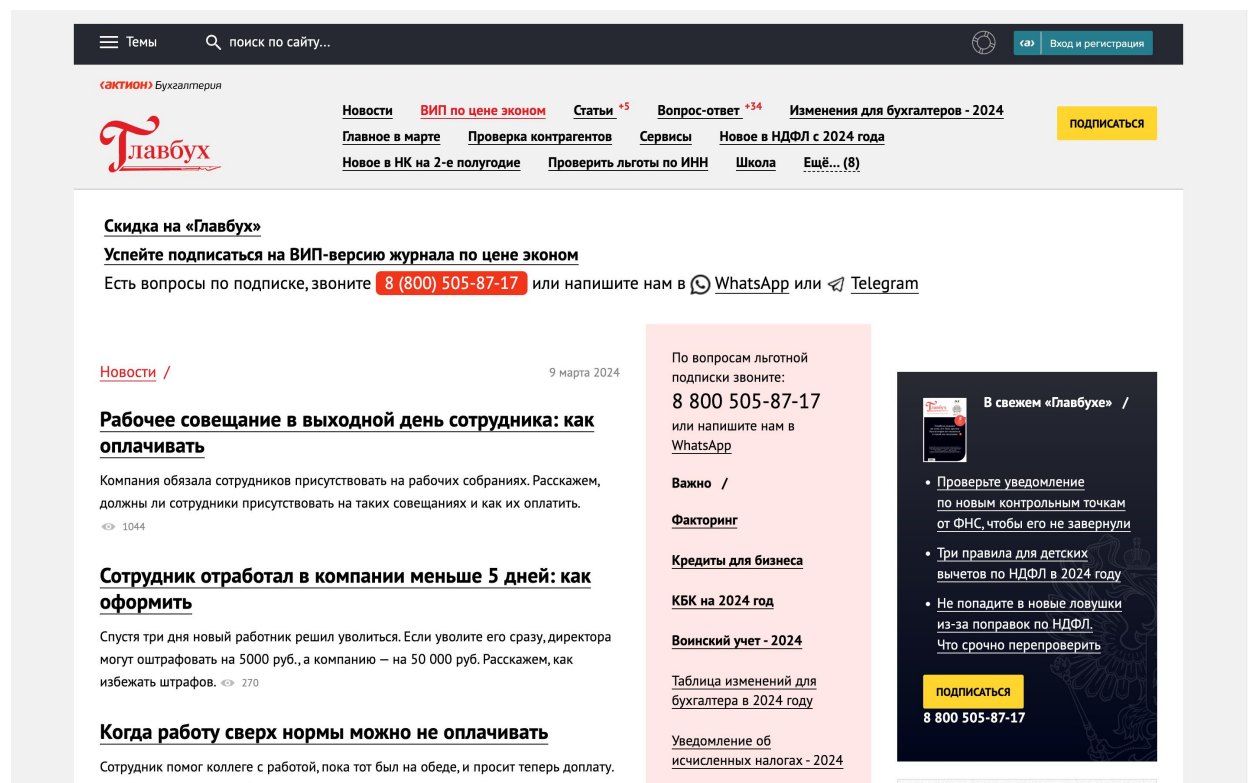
Темы поиск по сайту...

‹а› Вход и регистрация

‹актион› Бухгалтерия

Главбух

Новости ВИП по цене эконом Статьи +5 Вопрос-ответ +34 Изменения для бухгалтеров - 2024
Главное в марте Проверка контрагентов Сервисы Новое в НДФЛ с 2024 года
Новое в НК на 2-е полугодие Проверить льготы по ИНН Школа Ещё... (8)

ПОДПИСАТЬСЯ

Скидка на «Главбух»

Успейте подписаться на ВИП-версию журнала по цене эконом

Есть вопросы по подписке, звоните 8 (800) 505-87-17 или напишите нам в WhatsApp или Telegram

Новости /

9 марта 2024

Рабочее совещание в выходной день сотрудника: как оплачивать

Компания обязала сотрудников присутствовать на рабочих собраниях. Расскажем, должны ли сотрудники присутствовать на таких совещаниях и как их оплатить.

1044

Сотрудник отработал в компании меньше 5 дней: как оформить

Спустя три дня новый работник решил уволиться. Если уволите его сразу, директора могут оштрафовать на 5000 руб., а компанию — на 50 000 руб. Расскажем, как избежать штрафов. 270

Когда работу сверх нормы можно не оплачивать

Сотрудник помог коллеге с работой, пока тот был на обеде, и просит теперь доплату.

По вопросам льготной подписки звоните:

8 800 505-87-17

или напишите нам в WhatsApp

Важно /

Факторинг

Кредиты для бизнеса

КБК на 2024 год

Воинский учет - 2024

Таблица изменений для бухгалтера в 2024 году

Уведомление об исчисленных налогах - 2024

В свежем «Главбухе» /

• Проверьте уведомление по новым контрольным точкам от ФНС, чтобы его не завернули

• Три правила для детских вычетов по НДФЛ в 2024 году

• Не попадите в новые ловушки из-за поправок по НДФЛ. Что срочно перепроверить

ПОДПИСАТЬСЯ

8 800 505-87-17